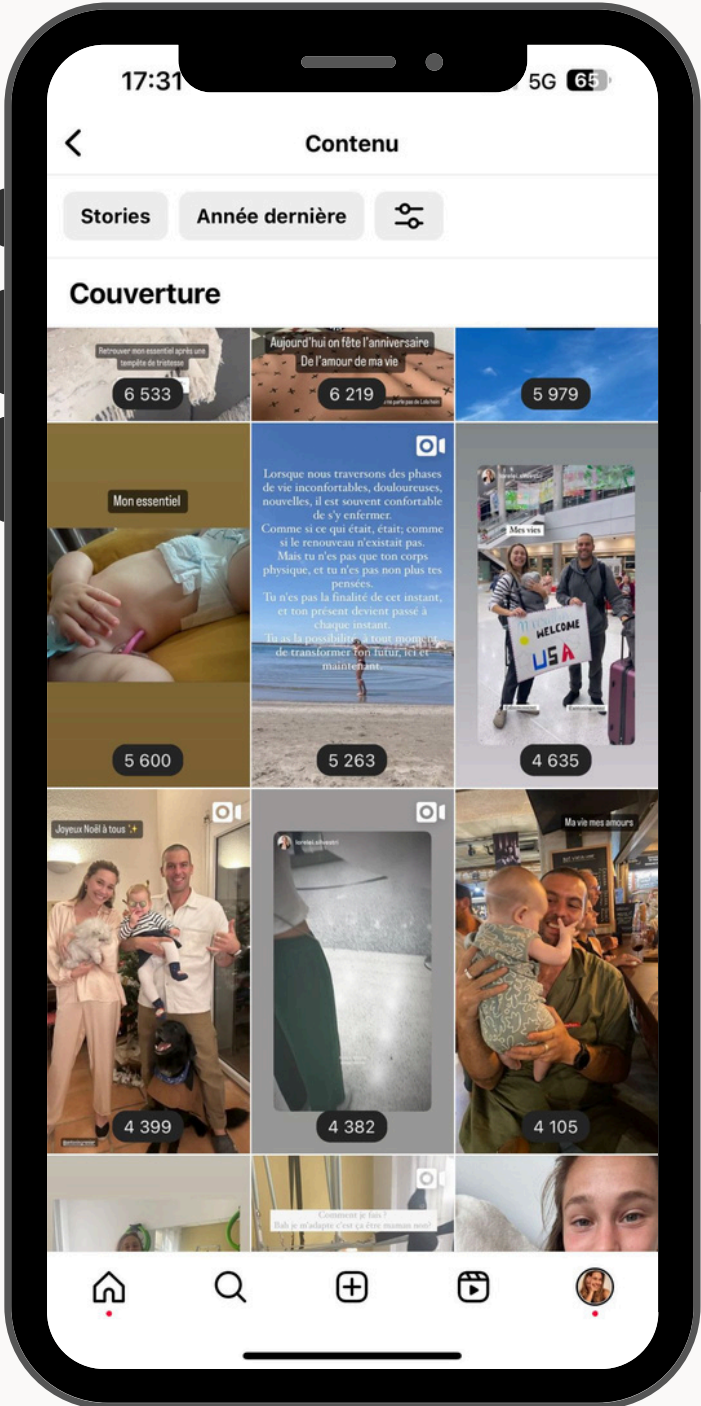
17:31

5G 65

Contenu

Stories

Année dernière

Couverture

Retrouver mon essentiel après une tempête de tristesse

6 533

Aujourd'hui on fête l'anniversaire
De l'amour de ma vie

6 219

5 979

Mon essentiel

5 600

Lorsque nous traversons des phases de vie inconfortables, douloureuses, nouvelles, il est souvent confortable de s'y enfermer.
Comme si ce qui était, était; comme si le renouveau n'existait pas.
Mais tu n'es pas que ton corps physique, et tu n'es pas non plus tes pensées.
Tu n'es pas la finalité de cet instant, et ton présent devient passé à chaque instant.
Tu as la possibilité, à tout moment, de transformer ton futur, ici et maintenant.

5 263

Mes vies

WELCOME

USA

4 635

Joyeux Noël à tous ✨

4 399

4 382

Ma vie mes amours

4 105

Comment je fais ?
Bah je m'adapte c'est ça être maman non?